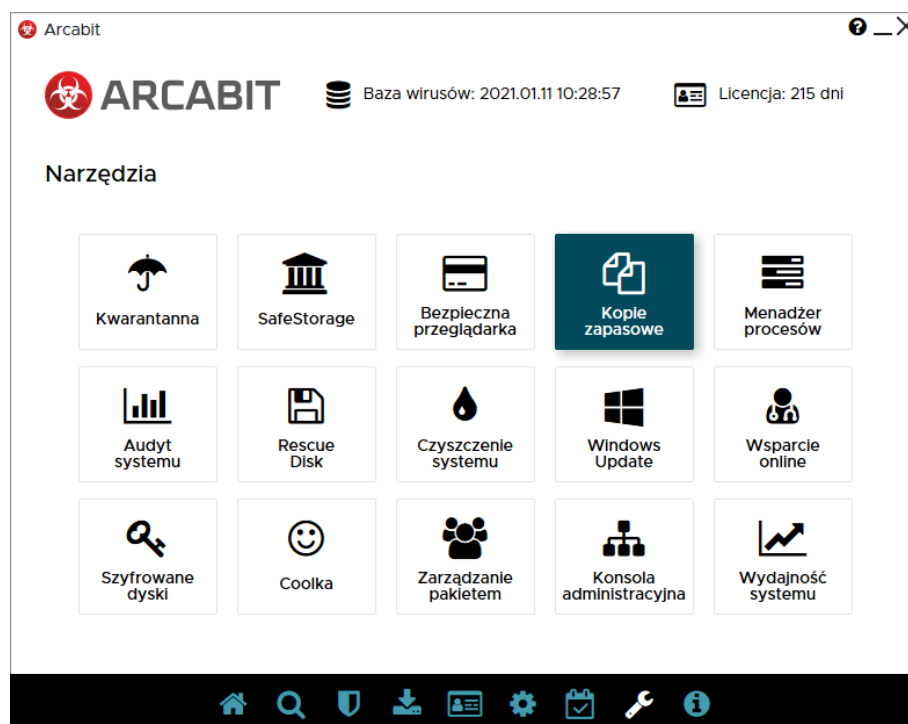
Arcabit

ARCABIT

Baza wirusów: 2021.01.11 10:28:57

Licencja: 215 dni

Narzędzia

Kwarantanna

SafeStorage

Bezpieczna przeglądarka

Kopie zapasowe

Menadżer procesów

Audyt systemu

Rescue Disk

Czyszczenie systemu

Windows Update

Wsparcie online

Szyfrowane dyski

Coolka

Zarządzanie pakietem

Konsola administracyjna

Wydajność systemu